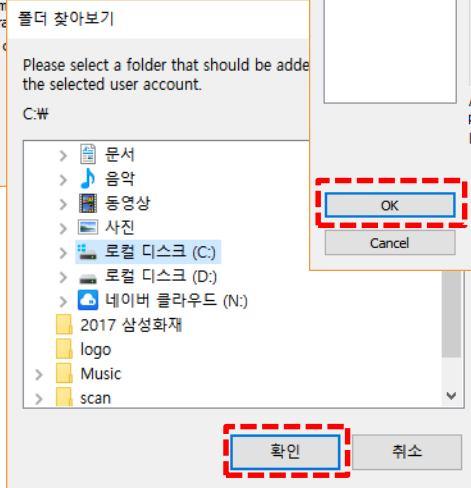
폴더 찾아보기

Please select a folder that should be adde
the selected user account.

C:₩

문서
음악
동영상
사진
로컬 디스크 (C:)
로컬 디스크 (D:)
네이버 클라우드 (N:)
2017 삼성화재
logo
Music
scan

확인
취소

OK
Cancel